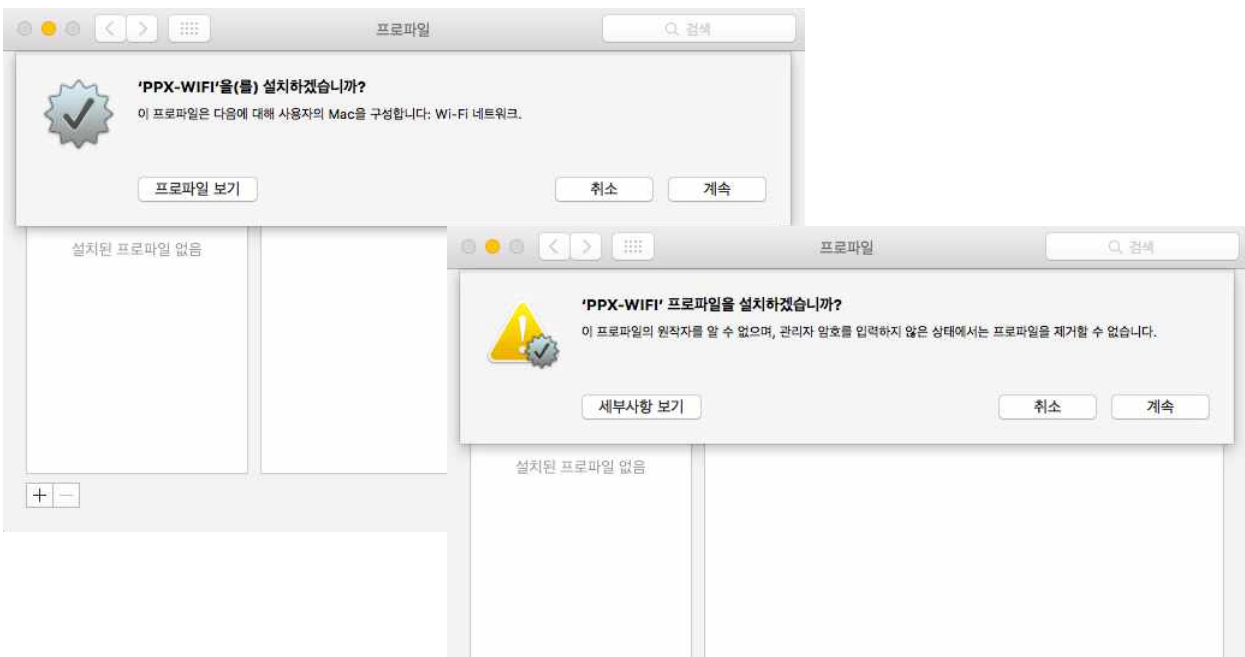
프로파일

검색

'PPX-WIFI'을(를) 설치하겠습니까?

이 프로파일은 다음에 대해 사용자의 Mac을 구성합니다: Wi-Fi 네트워크.

프로파일 보기

취소

계속

설치된 프로파일 없음

+ −

프로파일

검색

'PPX-WIFI' 프로파일을 설치하겠습니까?

이 프로파일의 원작자를 알 수 없으며, 관리자 암호를 입력하지 않은 상태에서는 프로파일을 제거할 수 없습니다.

세부사항 보기

취소

계속

설치된 프로파일 없음